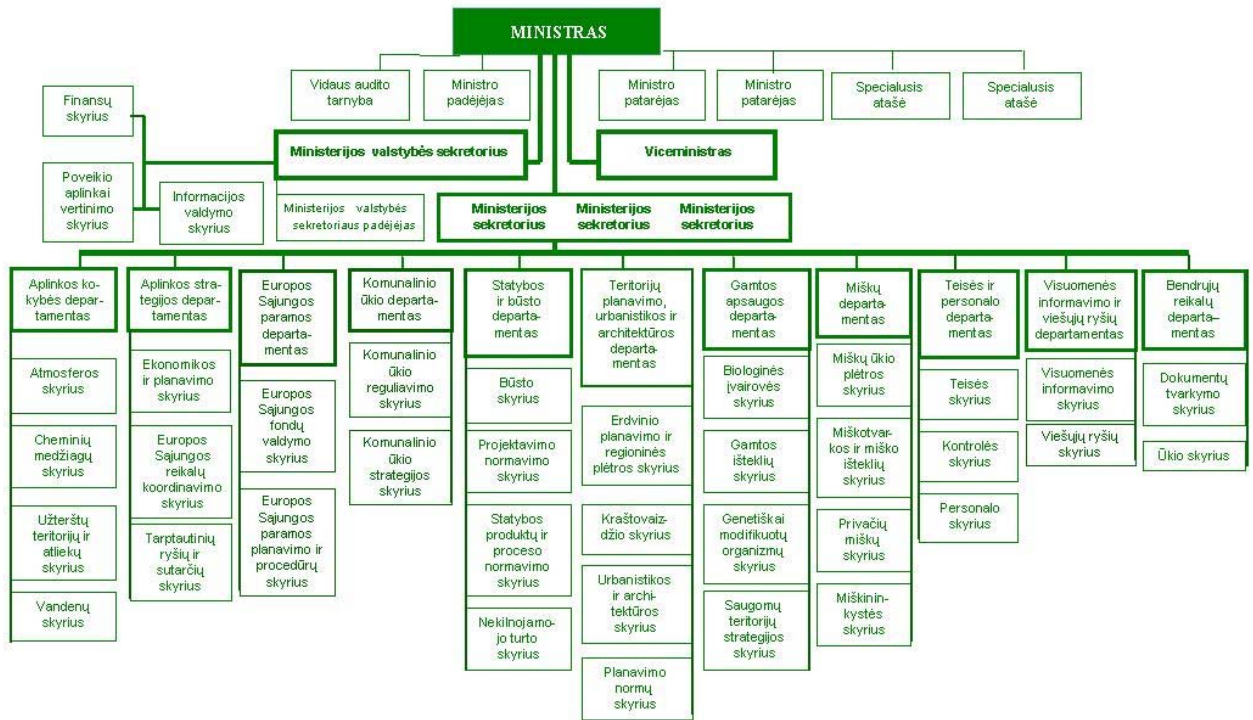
MINISTRAS

Vidaus audito tarnyba

Ministro padėjėjas

Ministro patarėjas

Ministro patarėjas

Specialusis atašė

Specialusis atašė

Finansų skyrius

Poveikio aplinkai vertinimo skyrius

Informacijos valdymo skyrius

Ministerijos valstybės sekretorius

Ministerijos valstybės sekretoriaus padėjėjas

Viceministras

Ministerijos sekretorius

Ministerijos sekretorius

Ministerijos sekretorius

Aplinkos kokybės departamentas

Atmosferos skyrius

Cheminių medžiagų skyrius

Užterštų teritorijų ir atliekų skyrius

Vandenų skyrius

Aplinkos strategijos departamentas

Ekonomikos ir planavimo skyrius

Europos Sąjungos reikalų koordinavimo skyrius

Tarptautinių ryšių ir sutarčių skyrius

Europos Sąjungos paramos departamentas

Europos Sąjungos fondų valdymo skyrius

Europos Sąjungos paramos planavimo ir procedūrų skyrius

Komunalinio ūkio departamentas

Komunalinio ūkio reguliavimo skyrius

Komunalinio ūkio strategijos skyrius

Statybos ir būsto departamentas

Būsto skyrius

Projektavimo normavimo skyrius

Statybos produktų ir proceso normavimo skyrius

Nekilnojamojo turto skyrius

Teritorijų planavimo, urbanistikos ir architektūros departamentas

Erdvinio planavimo ir regioninės plėtros skyrius

Kraštovaizdžio skyrius

Urbanistikos ir architektūros skyrius

Planavimo normų skyrius

Gamtos apsaugos departamentas

Biologinės įvairovės skyrius

Gamtos išteklių skyrius

Genetiškai modifikuotų organizmų skyrius

Saugomų teritorijų strategijos skyrius

Miškų departamentas

Miškų ūkio plėtros skyrius

Miškotvarkos ir miško išteklių skyrius

Privačių miškų skyrius

Miškininkystės skyrius

Teisės ir personalo departamentas

Teisės skyrius

Kontrolės skyrius

Personalo skyrius

Visuomenės informavimo ir viešųjų ryšių departamentas

Visuomenės informavimo skyrius

Viešųjų ryšių skyrius

Bendrųjų reikalų departamentas

Dokumentų tvarkymo skyrius

Ūkio skyrius